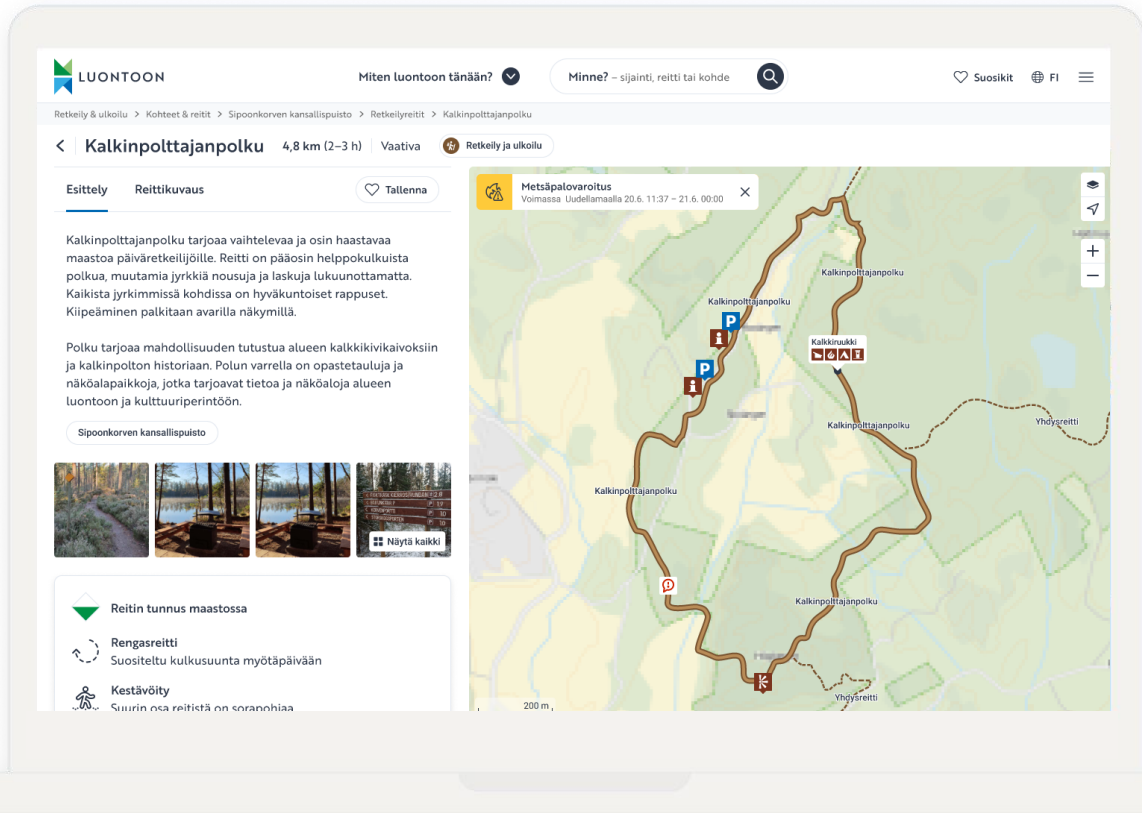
LUONTOON

Miten luontoon tänään?

Minne? – sijainti, reitti tai kohde

Suosikit FI

Retkeily & ulkoilu > Kohteet & reitit > Sipoonkorven kansallispuisto > Retkeilyreitit > Kalkinpolttajanpolku

< Kalkinpolttajanpolku 4,8 km (2–3 h) | Vaativa Retkeily ja ulkoilu

Esittely Reittikuvaus Tallenna

Kalkinpolttajanpolku tarjoaa vaihtelevaa ja osin haastavaa maastoa päiväretkeilijöille. Reitti on pääosin helppokulkuista polkua, muutamia jyrkkiä nousuja ja laskuja lukuunottamatta. Kaikista jyrkimmissä kohdissa on hyväkuntoiset rappuset. Kiipeäminen palkitaan avarilla näkymillä.

Polku tarjoaa mahdollisuuden tutustua alueen kalkkikivikaivoksiin ja kalkinpolton historiaan. Polun varrella on opastetauluja ja näköalapaikkoja, jotka tarjoavat tietoa ja näköaloja alueen luontoon ja kulttuuriperintöön.

Sipoonkorven kansallispuisto

Näytä kaikki

Reitin tunnus maastossa

Rengasreitti
Suositeltu kulkusuunta myötäpäivään

Kestävöity
Suurin osa reitistä on sorapohjaa

Metsäpalovaroitus
Voimassa Uudellamaalla 20.6. 11:37 – 21.6. 00:00

Kalkinpolttajanpolku
Kalkinpolttajanpolku
Kalkkiruukki
Kalkinpolttajanpolku
Yhdysreitti
Kalkinpolttajanpolku
Kalkinpolttajanpolku
Yhdysreitti
200 m